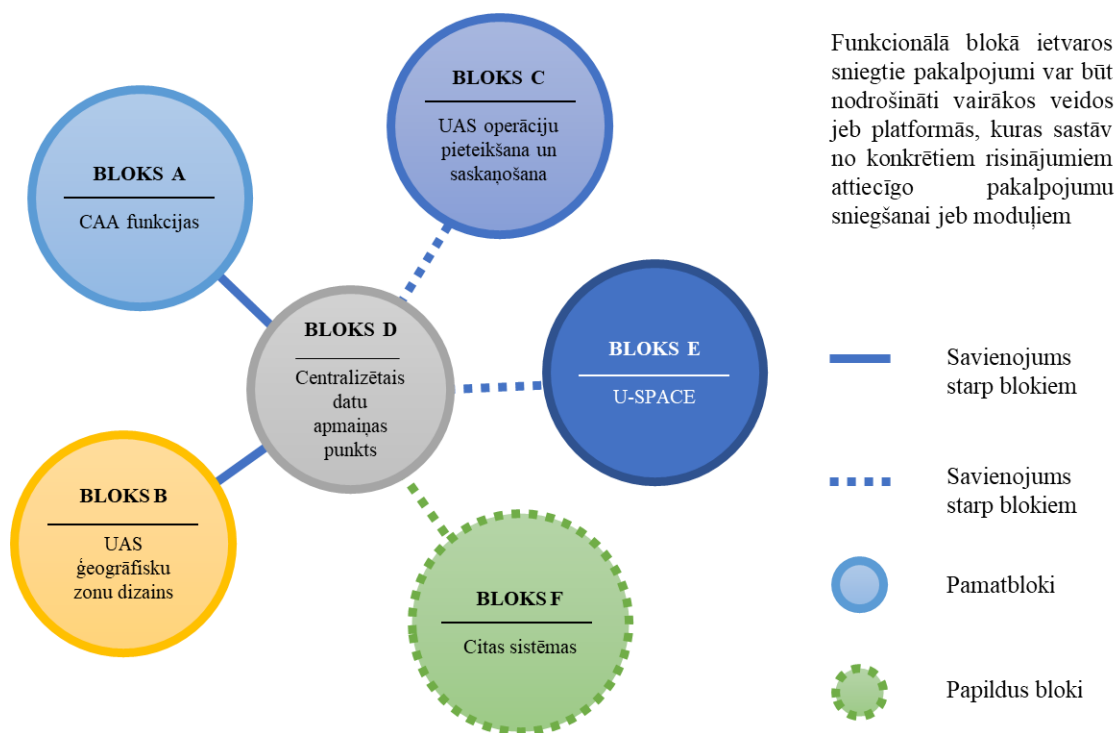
BLOKS C

UAS operāciju pieteikšana un saskaņošana

BLOKS A

CAA funkcijas

BLOKS D

Centralizētais datu apmaiņas punkts

BLOKS E

U-SPACE

BLOKS B

UAS ģeogrāfisku zonu dizains

BLOKS F

Citas sistēmas

Funkcionālā blokā ietvaros sniegtie pakalpojumi var būt nodrošināti vairākos veidos jeb platformās, kuras sastāv no konkrētiem risinājumiem attiecīgo pakalpojumu sniegšanai jeb moduļiem

Savienojums starp blokiem

Savienojums starp blokiem

Pamatbloki

Papildus bloki